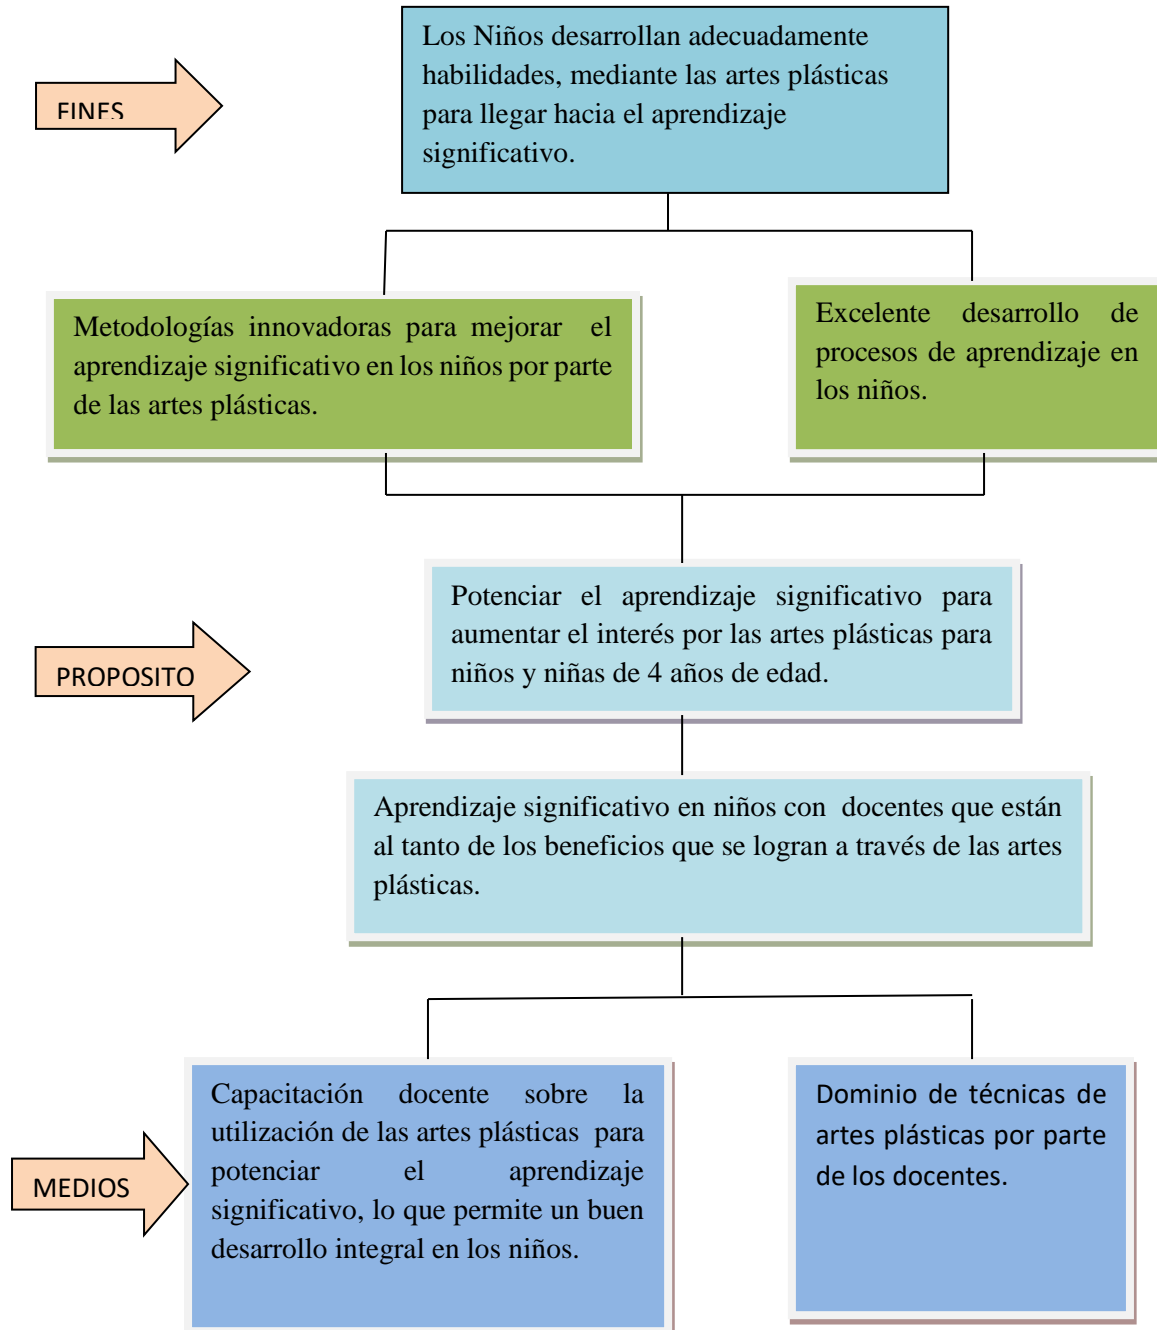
FINES

Los Niños desarrollan adecuadamente habilidades, mediante las artes plásticas para llegar hacia el aprendizaje significativo.

Metodologías innovadoras para mejorar el aprendizaje significativo en los niños por parte de las artes plásticas.

Excelente desarrollo de procesos de aprendizaje en los niños.

PROPOSITO

Potenciar el aprendizaje significativo para aumentar el interés por las artes plásticas para niños y niñas de 4 años de edad.

Aprendizaje significativo en niños con docentes que están al tanto de los beneficios que se logran a través de las artes plásticas.

MEDIOS

Capacitación docente sobre la utilización de las artes plásticas para potenciar el aprendizaje significativo, lo que permite un buen desarrollo integral en los niños.

Dominio de técnicas de artes plásticas por parte de los docentes.